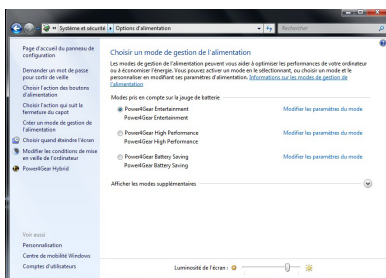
« Système et sécurité ▸ Options d'alimentation
Rechercher

Page d'accueil du panneau de configuration

Demander un mot de passe pour sortir de veille

Choisir l'action des boutons d'alimentation

Choisir l'action qui suit la fermeture du capot

Créer un mode de gestion de l'alimentation

Choisir quand éteindre l'écran

Modifier les conditions de mise en veille de l'ordinateur

Power4Gear Hybrid

Choisir un mode de gestion de l'alimentation

Les modes de gestion de l'alimentation peuvent vous aider à optimiser les performances de votre ordinateur ou à économiser l'énergie. Vous pouvez activer un mode en le sélectionnant, ou choisir un mode et le personnaliser en modifiant ses paramètres d'alimentation. Informations sur les modes de gestion de l'alimentation

Modes pris en compte sur la jauge de batterie

Power4Gear Entertainment
Power4Gear Entertainment
Modifier les paramètres du mode

Power4Gear High Performance
Power4Gear High Performance
Modifier les paramètres du mode

Power4Gear Battery Saving
Power4Gear Battery Saving
Modifier les paramètres du mode

Afficher les modes supplémentaires

Voir aussi
Personnalisation
Centre de mobilité Windows
Comptes d'utilisateurs

Luminosité de l'écran :